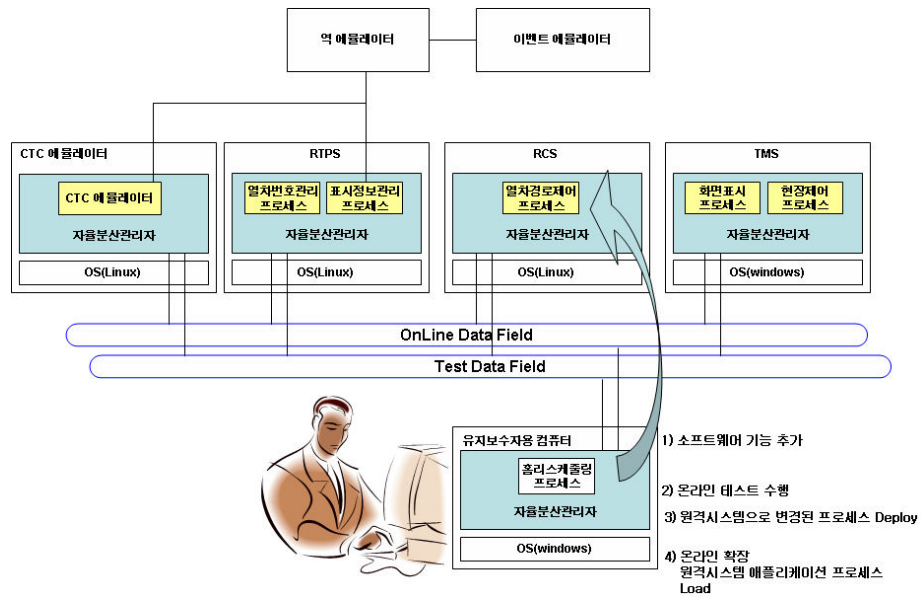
역 에뮬레이터

이벤트 에뮬레이터

CTC 에뮬레이터

CTC 에뮬레이터

자율분산관리자

OS(Linux)

RTPS

열차번호관리 프로세스

표시정보관리 프로세스

자율분산관리자

OS(Linux)

RCS

열차경로제어 프로세스

자율분산관리자

OS(Linux)

TMS

화면표시 프로세스

현장제어 프로세스

자율분산관리자

OS(windows)

OnLine Data Field

Test Data Field

유지보수자용 컴퓨터

휴리스케줄링 프로세스

자율분산관리자

OS(windows)

1) 소프트웨어 기능 추가

2) 온라인 테스트 수행

3) 원격시스템으로 변경된 프로세스 Deploy

4) 온라인 확장
원격시스템 애플리케이션 프로세스 Load